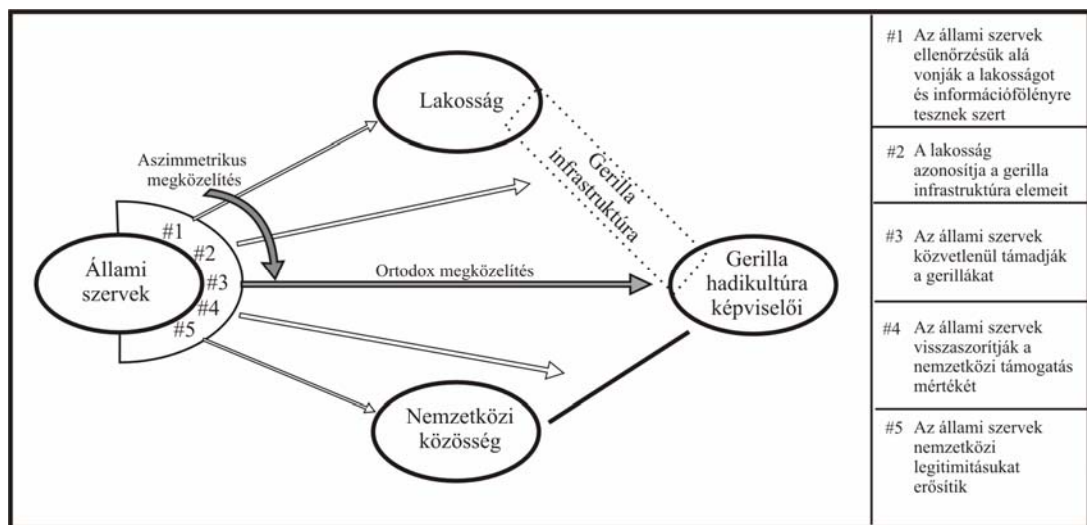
Lakosság

Aszimmetrikus megközelítés

Gerilla infrastruktúra

#1
#2
#3
#4
#5

Állami szervek

Ortodox megközelítés

Gerilla hadikultúra képviselői

Nemzetközi közösség

#1 Az állami szervek ellenőrzésük alá vonják a lakosságot és információfölényre tesznek szert

#2 A lakosság azonosítja a gerilla infrastruktúra elemeit

#3 Az állami szervek közvetlenül támadják a gerillákat

#4 Az állami szervek visszaszorítják a nemzetközi támogatás mértékét

#5 Az állami szervek nemzetközi legitimitásukat erősítik